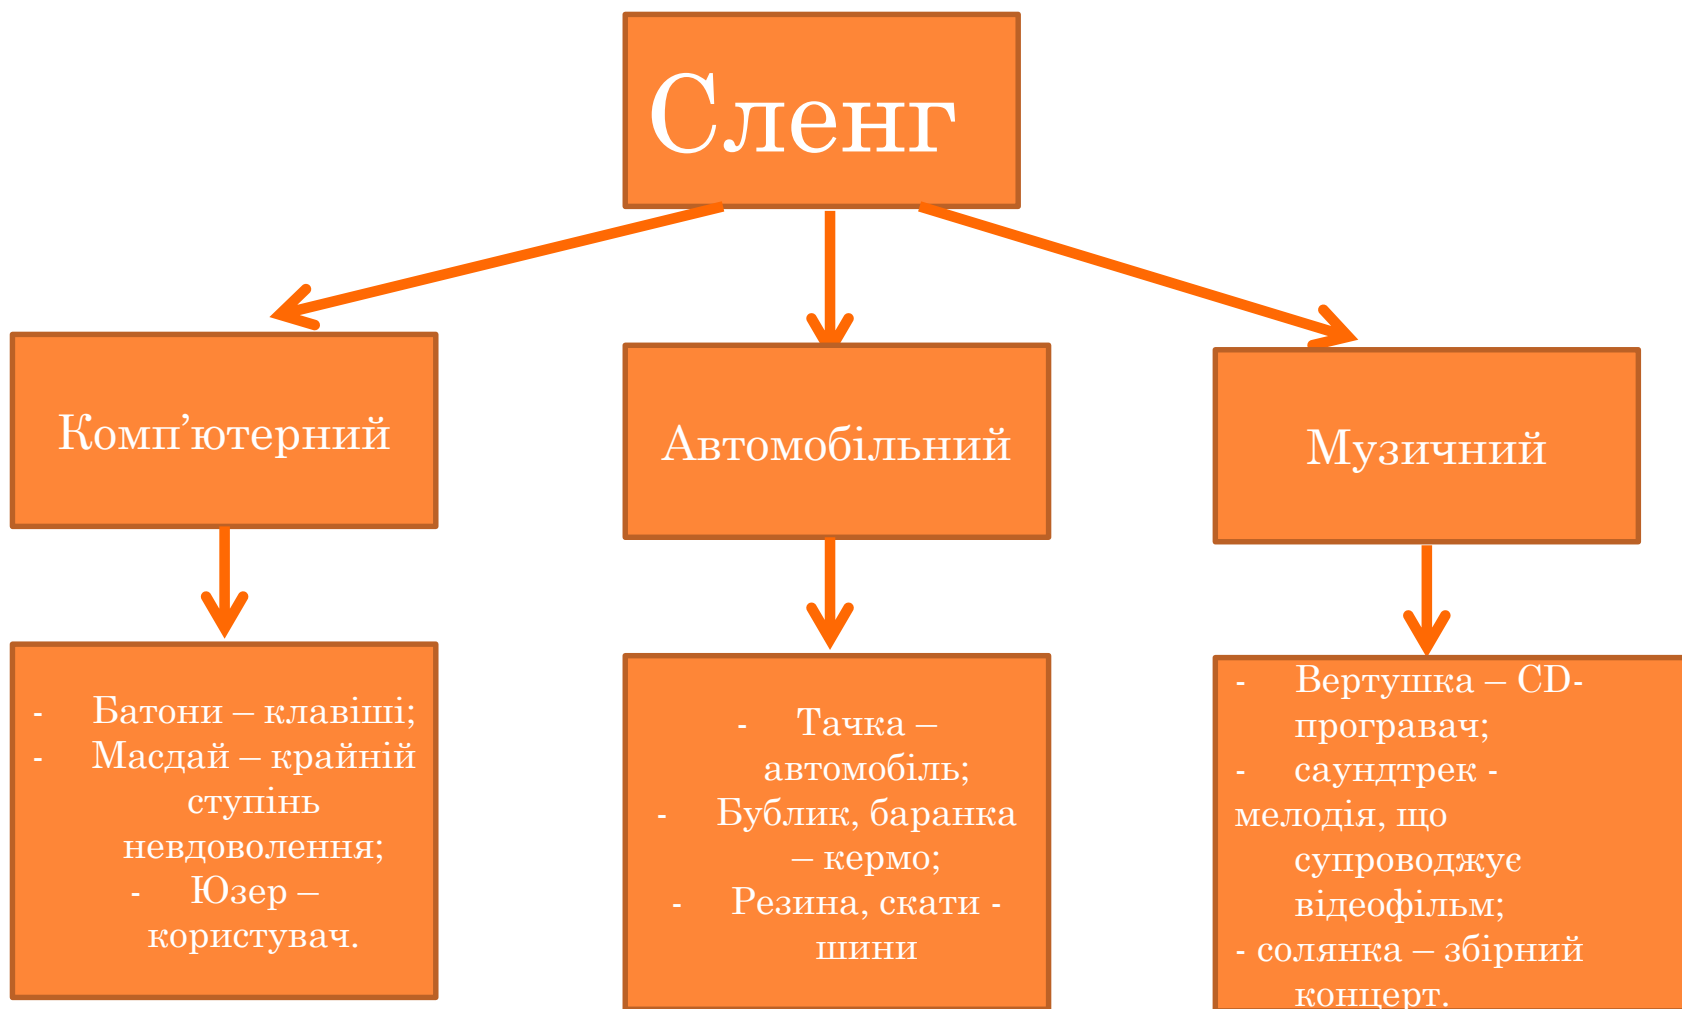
Сленг

Комп’ютерний

Автомобільний

Музичний

- Батони – клавіші;
- Масдай – крайній ступінь невдоволення;
- Юзер – користувач.

- Тачка – автомобіль;
- Бублик, баранка – кермо;
- Резина, скати - шини

- Вертушка – CD-програвач;
- саундтрек - мелодія, що супроводжує відеофільм;
- солянка – збірний концерт.